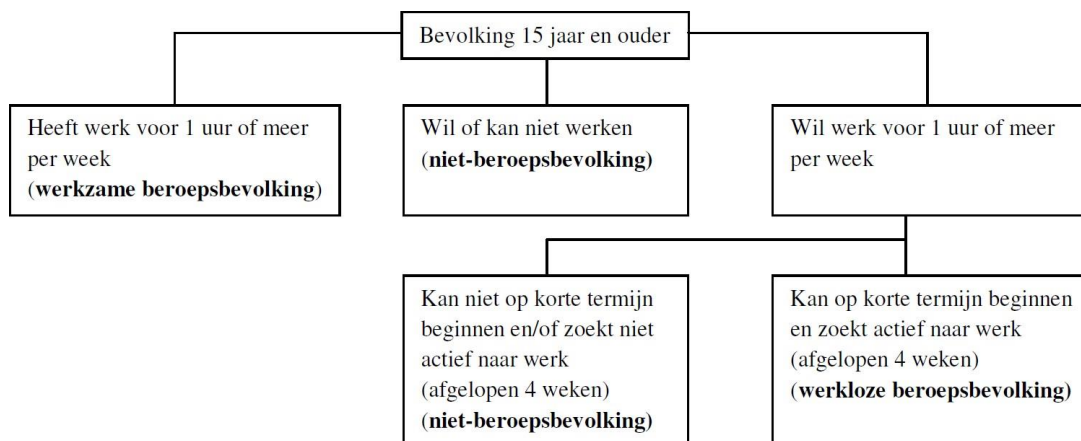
Bevolking 15 jaar en ouder

Heeft werk voor 1 uur of meer per week
(**werkzame beroepsbevolking**)

Wil of kan niet werken
(**niet-beroepsbevolking**)

Wil werk voor 1 uur of meer per week

Kan niet op korte termijn beginnen en/of zoekt niet actief naar werk (afgelopen 4 weken)
(**niet-beroepsbevolking**)

Kan op korte termijn beginnen en zoekt actief naar werk (afgelopen 4 weken)
(**werkloze beroepsbevolking**)